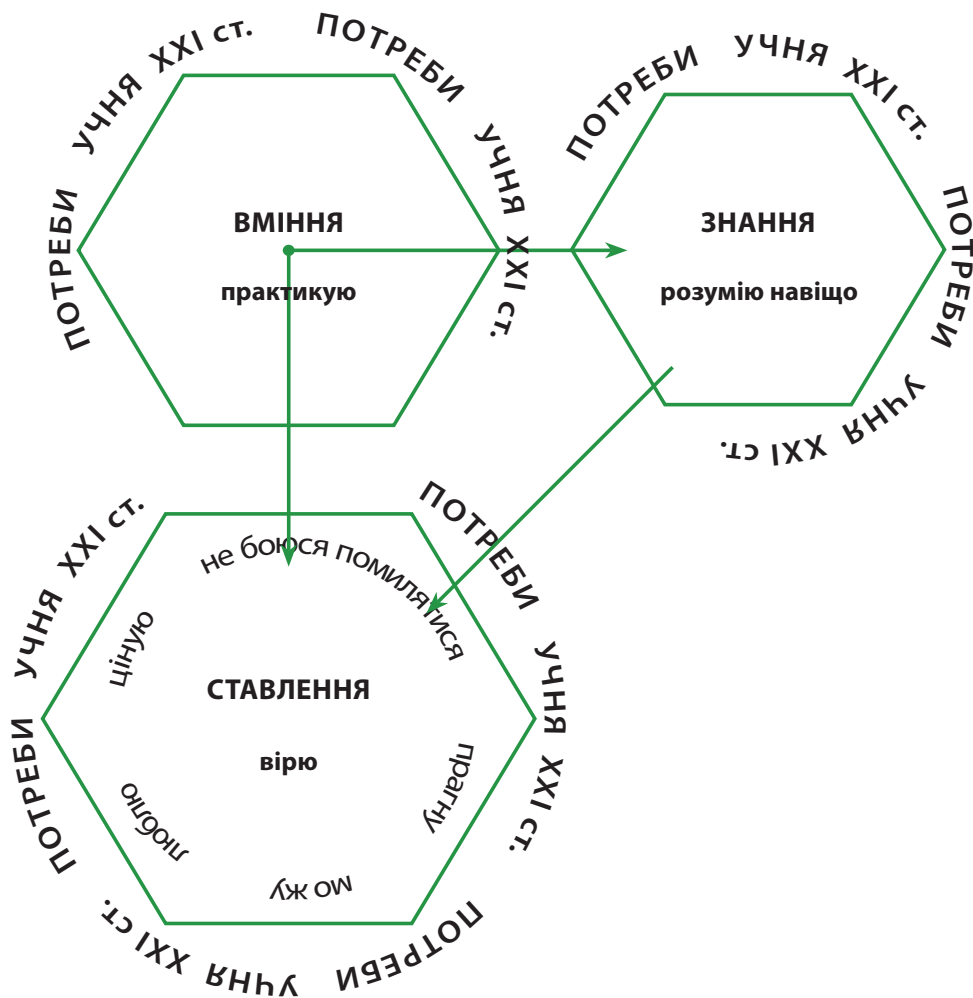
ПОТРЕБИ УЧНЯ XXI ст. ПОТРЕБИ УЧНЯ XXI ст.

ВМІННЯ

практикую

ПОТРЕБИ УЧНЯ XXI ст. ПОТРЕБИ УЧНЯ XXI ст.

ЗНАННЯ

розумію навіщо

УЧНЯ XXI ст. ПОТРЕБИ УЧНЯ XXI ст. ПОТРЕБИ УЧНЯ XXI ст. ПОТРЕБИ

не боюся помилятися

ціную

СТАВЛЕННЯ

вірю

прагну

люблю

мо жу